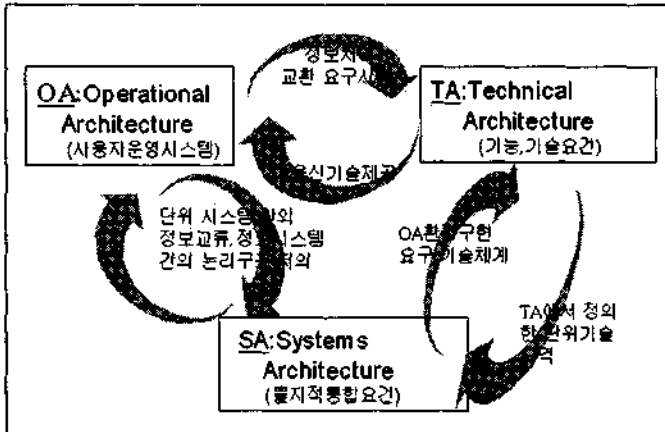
OA:Operational Architecture
(사용자운영시스템)

정보지 교환 요구시

TA:Technical Architecture
(기능,기술요건)

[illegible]신기술제공

단위 시스템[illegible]와 정보교류,정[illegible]시스템 간의 논리구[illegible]정의

OA환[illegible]구현 요구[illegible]기술체계

TA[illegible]서 정의 한 단위기술 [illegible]적

SA:Systems Architecture
(물지적통합요건)